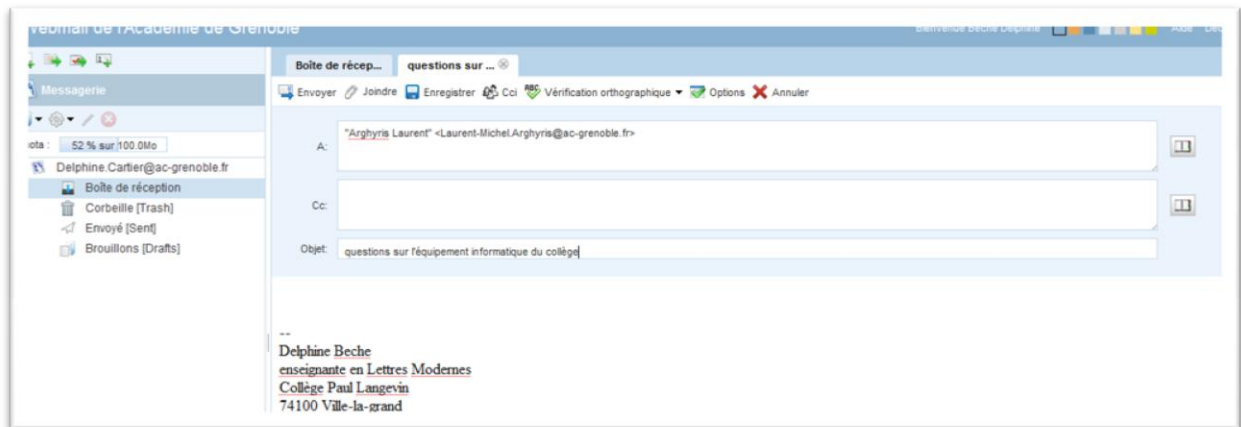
Webmail de l'Académie de Grenoble

Bienvenue Beche Delphine

Aide

Messagerie

uota : 52 % sur 100.0Mo

Delphine.Cartier@ac-grenoble.fr

Boîte de réception

Corbeille [Trash]

Envoyé [Sent]

Brouillons [Drafts]

Boîte de récep...

questions sur ...

Envoyer Joindre Enregistrer Cci Vérification orthographique Options Annuler

A: "Arghyris Laurent" <Laurent-Michel.Arghyris@ac-grenoble.fr>

Cc:

Objet: questions sur l'équipement informatique du collège

--
Delphine Beche
enseignante en Lettres Modernes
Collège Paul Langevin
74100 Ville-la-grand